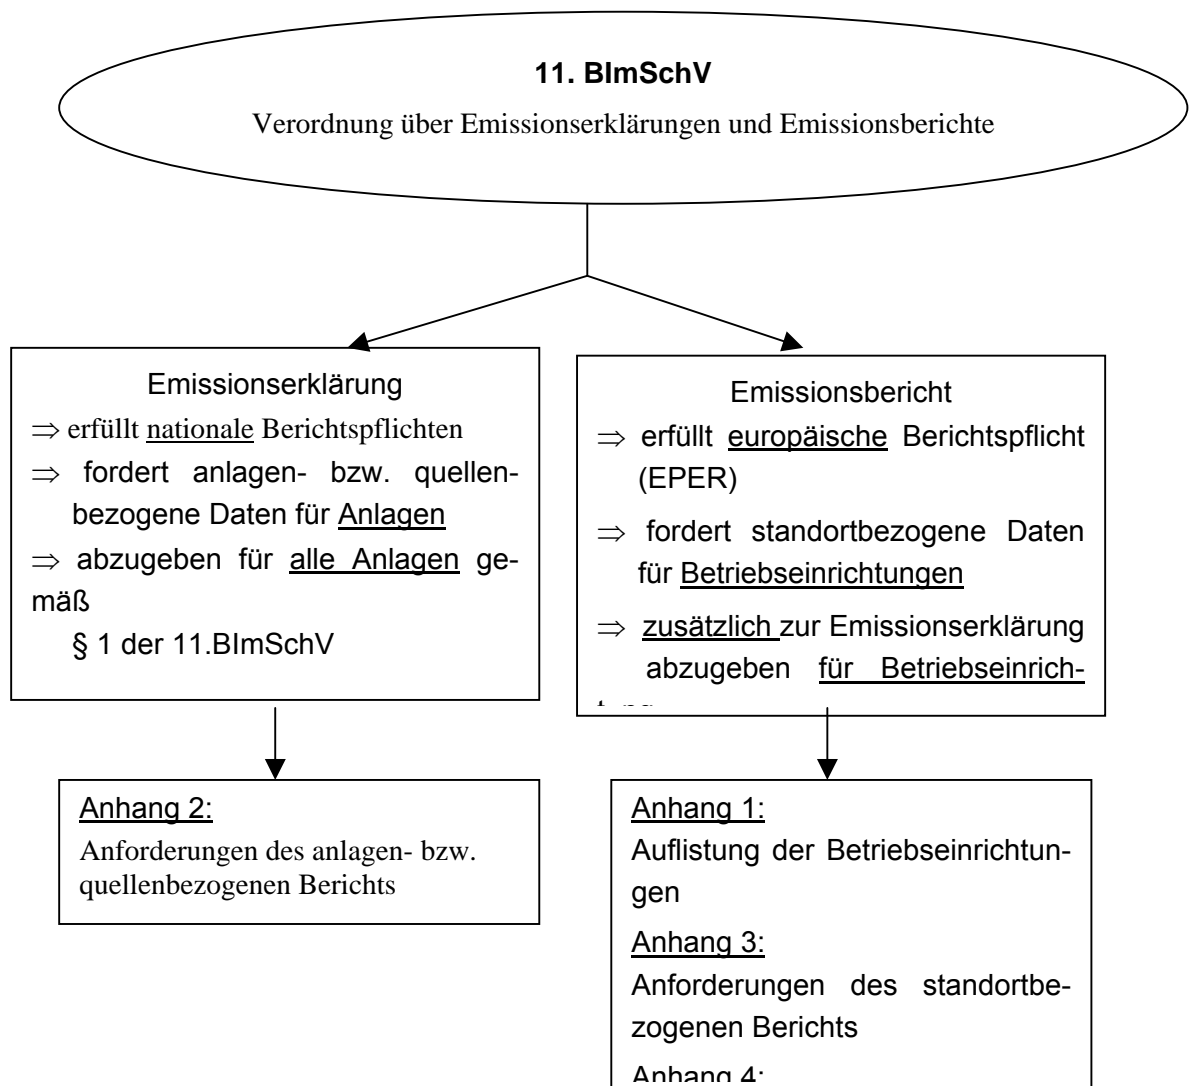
**11. BImSchV**

Verordnung über Emissionserklärungen und Emissionsberichte

Emissionserklärung

$\Rightarrow$ erfüllt nationale Berichtspflichten

$\Rightarrow$ fordert anlagen- bzw. quellenbezogene Daten für Anlagen

$\Rightarrow$ abzugeben für alle Anlagen gemäß § 1 der 11.BImSchV

Emissionsbericht

$\Rightarrow$ erfüllt europäische Berichtspflicht (EPER)

$\Rightarrow$ fordert standortbezogene Daten für Betriebseinrichtungen

$\Rightarrow$ zusätzlich zur Emissionserklärung abzugeben für Betriebseinrich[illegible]

Anhang 2:

Anforderungen des anlagen- bzw. quellenbezogenen Berichts

Anhang 1:

Auflistung der Betriebseinrichtungen

Anhang 3:

Anforderungen des standortbezogenen Berichts

Anhang 4: